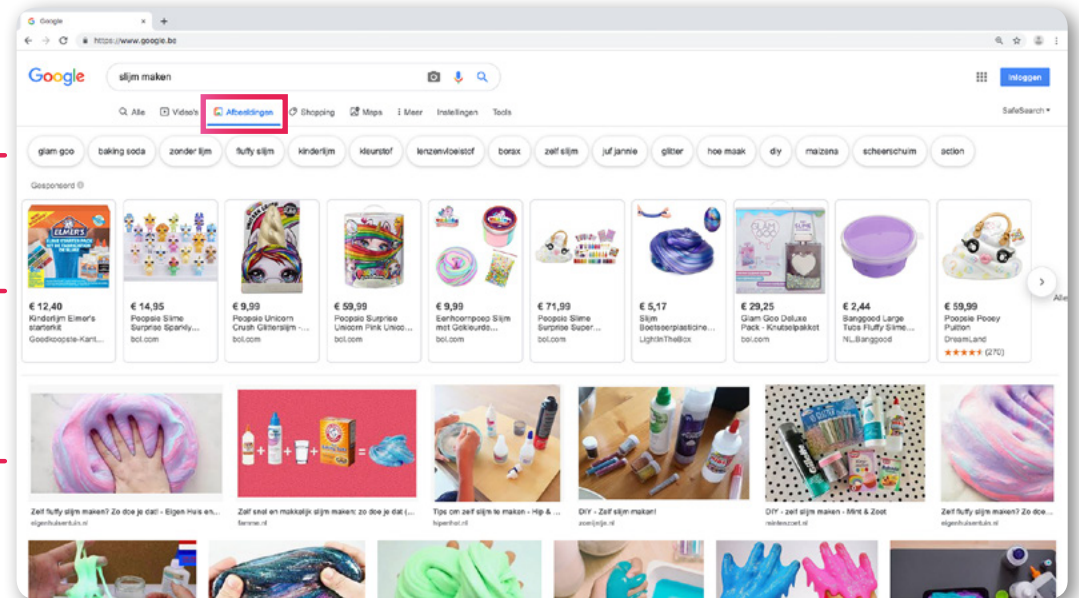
Google
https://www.google.be

Google
slijm maken
Inloggen

Alle Video's Afbeeldingen Shopping Maps Meer Instellingen Tools
SafeSearch

glam goo baking soda zonder lijm fluffy slijm kinderlijm kleurstof lenzenvloeistof borax zelf slijm juf jannie glitter hoe maak diy maizena scheerschuim action

Gesponsord

€ 12,40
Kinderlijm Elmer's starterkit
Goodkoopste-Kant...

€ 14,95
Poopsie Slime Surprise Sparkly...
bol.com

€ 9,99
Poopsie Unicorn Crush Glitterslijm -...
bol.com

€ 59,99
Poopsie Surprise Unicorn Pink Unico...
bol.com

€ 9,99
Eenhoornpoep Slijm met Gekleurde...
bol.com

€ 71,99
Poopsie Slime Surprise Super...
bol.com

€ 5,17
Slijm Boetseerplasticine...
LightInTheBox

€ 29,25
Glam Goo Deluxe Pack - Knutselpakket
bol.com

€ 2,44
Banggood Large Tubs Fluffy Slime...
NL.Banggood

€ 59,99
Poopsie Poopy Pullton
DreamLand
(270)

Alle

Zelf fluffy slijm maken? Zo doe je dat! - Eigen Huis en...
eigenhuisentuin.nl

Zelf snel en makkelijk slijm maken: zo doe je dat (...
flamme.nl

Tips om zelf slijm te maken - Hip & ...
hipenhot.nl

DIY - Zelf slijm maken!
zoenjijnk.nl

DIY - zelf slijm maken - Mint & Zoot
mintenzoot.nl

Zelf fluffy slijm maken? Zo doe je ...
eigenhuisentuin.nl